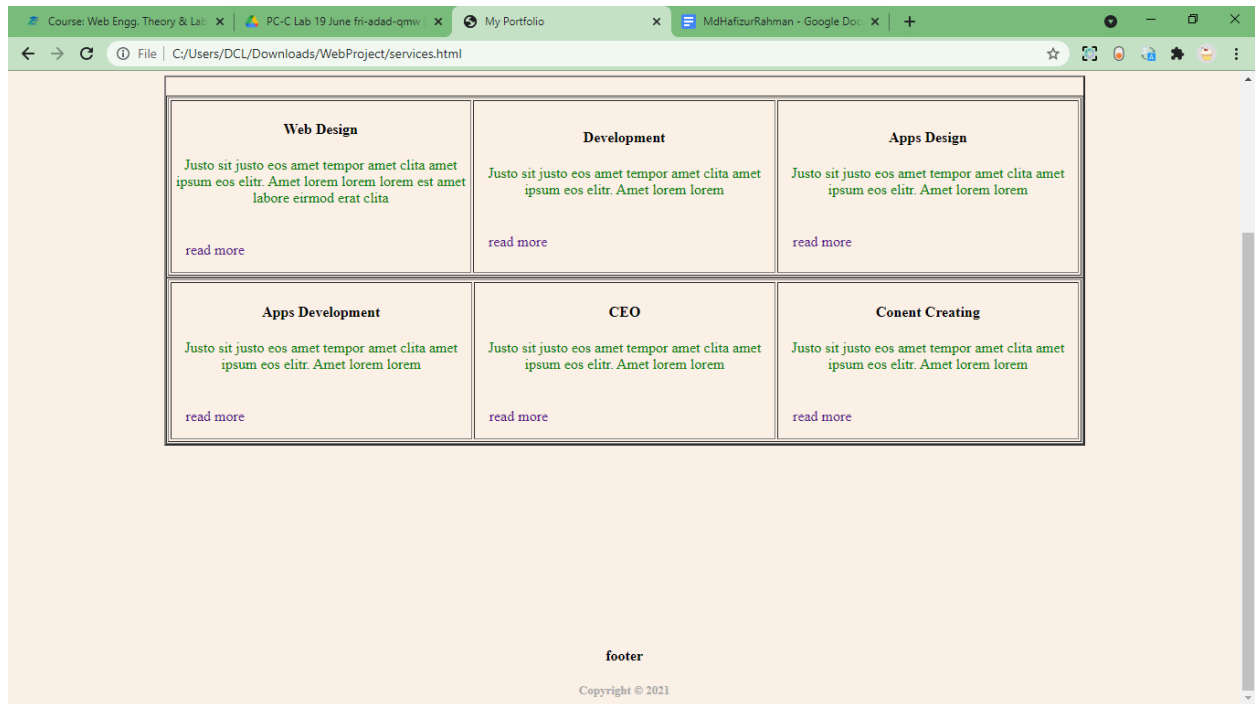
Course: Web Engg. Theory & Lab
PC-C Lab 19 June fri-adad-qmw
My Portfolio
MdHafizurRahman - Google Doc

File | C:/Users/DCL/Downloads/WebProject/services.html

| Web Design<br><br>Justo sit justo eos amet tempor amet clita amet ipsum eos elitr. Amet lorem lorem lorem est amet labore eirmod erat clita<br><br>read more | Development<br><br>Justo sit justo eos amet tempor amet clita amet ipsum eos elitr. Amet lorem lorem<br><br>read more | Apps Design<br><br>Justo sit justo eos amet tempor amet clita amet ipsum eos elitr. Amet lorem lorem<br><br>read more |
|---|---|---|
| Apps Development<br><br>Justo sit justo eos amet tempor amet clita amet ipsum eos elitr. Amet lorem lorem<br><br>read more | CEO<br><br>Justo sit justo eos amet tempor amet clita amet ipsum eos elitr. Amet lorem lorem<br><br>read more | Conent Creating<br><br>Justo sit justo eos amet tempor amet clita amet ipsum eos elitr. Amet lorem lorem<br><br>read more |

footer

Copyright © 2021